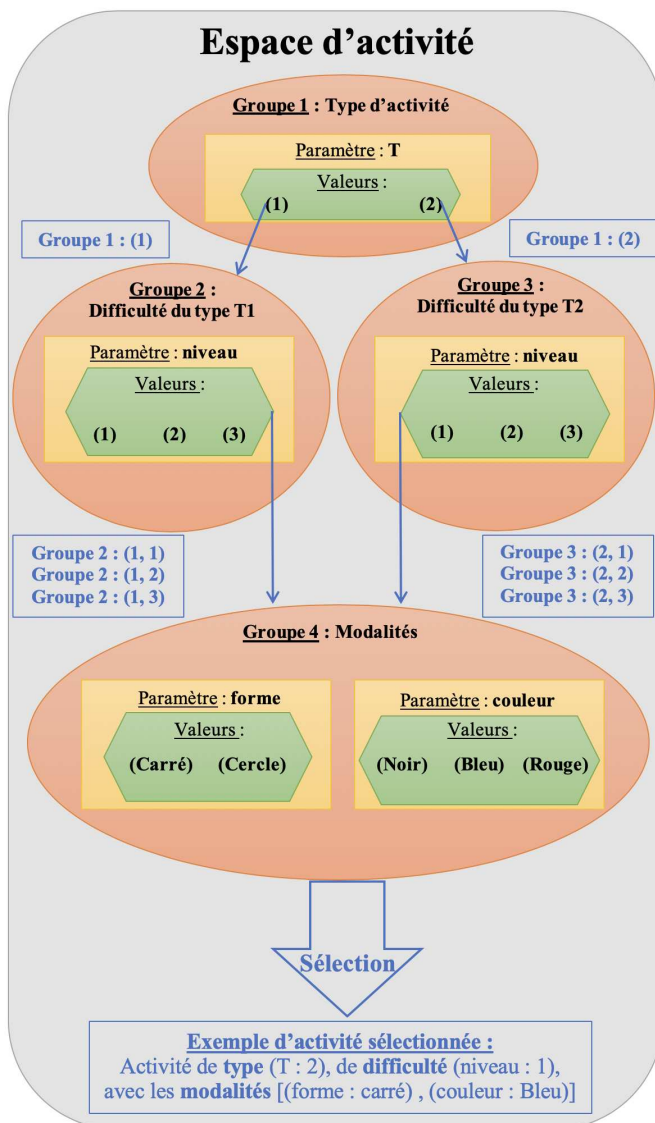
Espace d'activité

Groupe 1 : Type d'activité

Paramètre : T

Valeurs :
(1) (2)

Groupe 1 : (1)

Groupe 1 : (2)

Groupe 2 :
Difficulté du type T1

Paramètre : niveau

Valeurs :
(1) (2) (3)

Groupe 3 :
Difficulté du type T2

Paramètre : niveau

Valeurs :
(1) (2) (3)

Groupe 2 : (1, 1)
Groupe 2 : (1, 2)
Groupe 2 : (1, 3)

Groupe 3 : (2, 1)
Groupe 3 : (2, 2)
Groupe 3 : (2, 3)

Groupe 4 : Modalités

Paramètre : forme

Valeurs :
(Carré) (Cercle)

Paramètre : couleur

Valeurs :
(Noir) (Bleu) (Rouge)

Sélection

Exemple d'activité sélectionnée :
Activité de type (T : 2), de difficulté (niveau : 1), avec les modalités [(forme : carré) , (couleur : Bleu)]